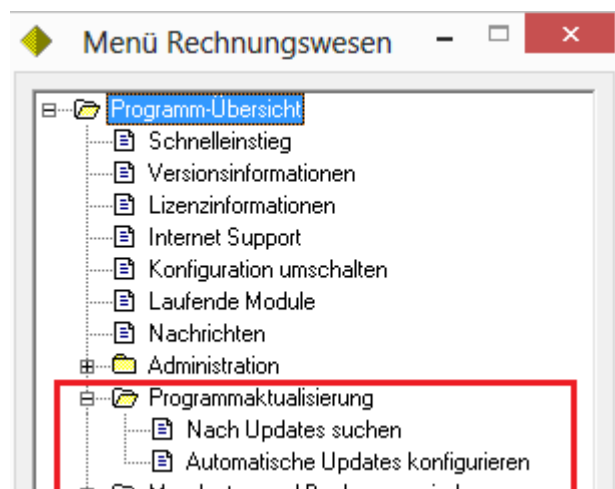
Menü Rechnungswesen

Programm-Übersicht
Schnelleinstieg
Versionsinformationen
Lizenzinformationen
Internet Support
Konfiguration umschalten
Laufende Module
Nachrichten
Administration
Programmaktualisierung
Nach Updates suchen
Automatische Updates konfigurieren
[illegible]